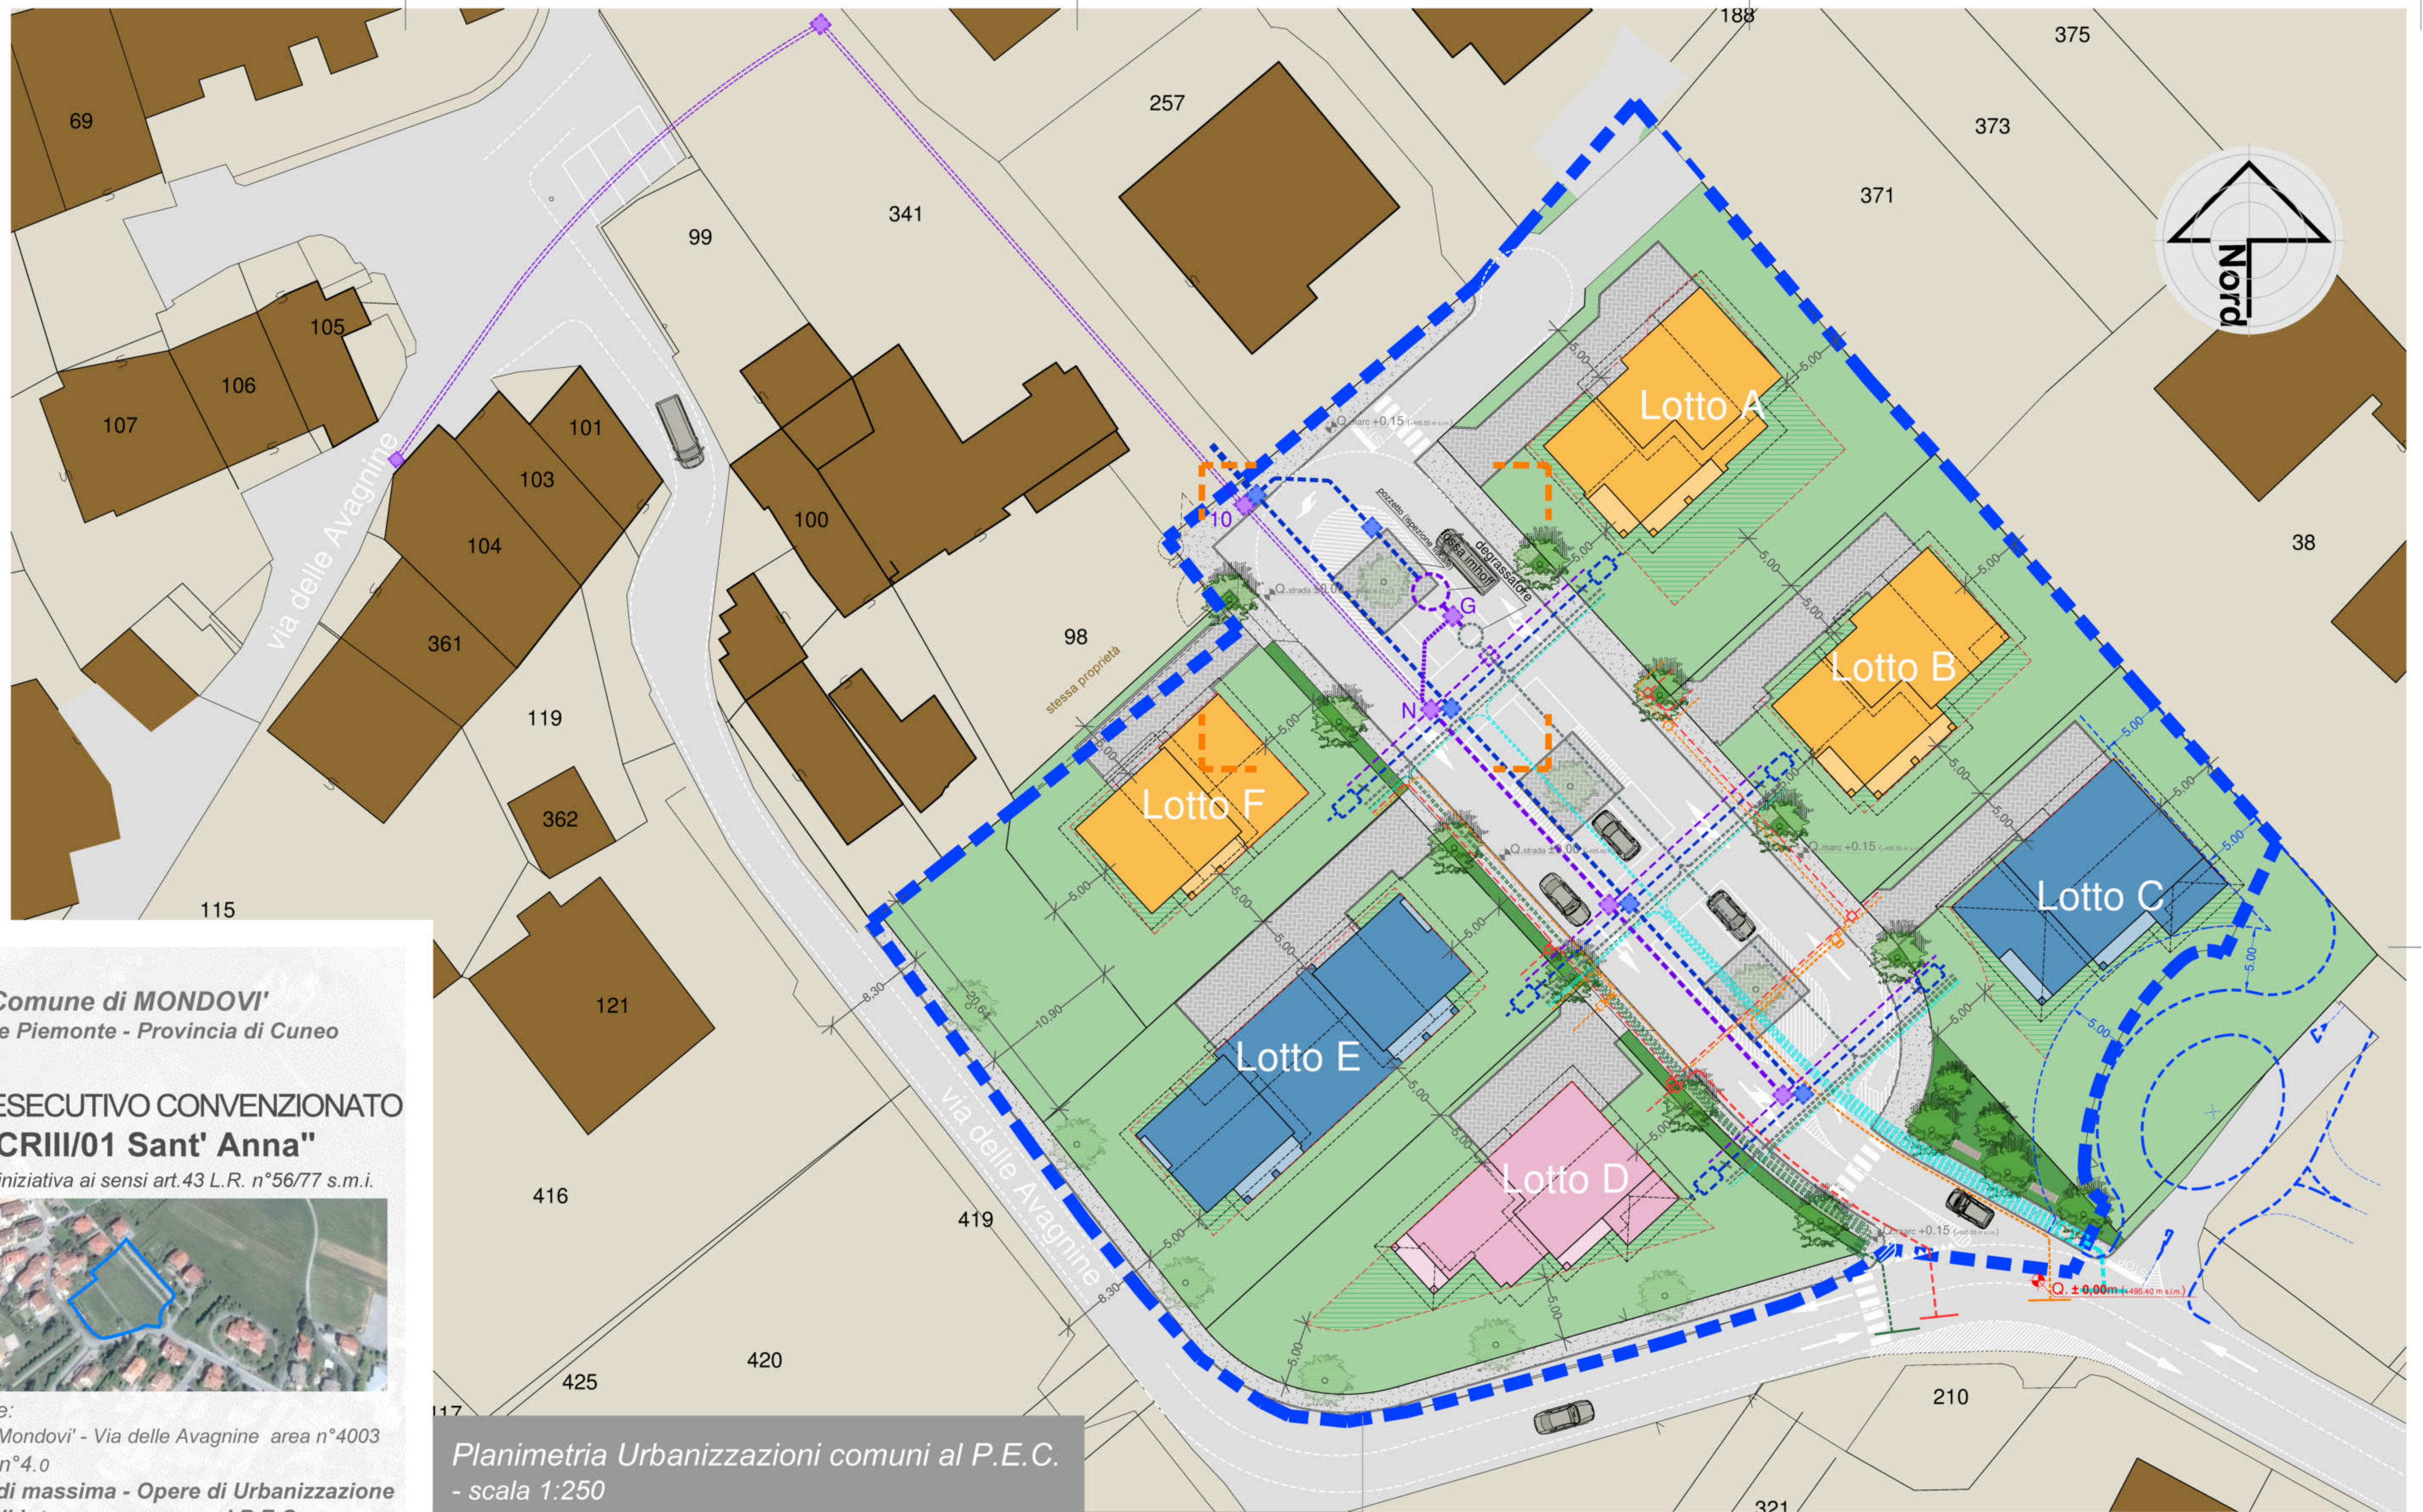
188
375
69
257
373
371
Nord
341
99
105
106
107
101
103
100
104
38
98
361
stessa proprietà
119
362
115
121
416
419
420
425
210
321
via delle Avagnine
via delle Avagnine
Lotto A
Lotto B
Lotto C
Lotto D
Lotto E
Lotto F
10
G
N
degrassatore
fossa imhoff
Q.marc +0.15
Q.strada ±0.00
Q.marc +0.15
Q.marc +0.15
Q. ± 0,00m
8.30
20.64
10.90
8.30
5.00

Comune di MONDOVI'
e Piemonte - Provincia di Cuneo

ESECUTIVO CONVENZIONATO
CRIII/01 Sant' Anna"
iniziativa ai sensi art.43 L.R. n°56/77 s.m.i.

e:
Mondovi' - Via delle Avagnine area n°4003
n°4.0
di massima - Opere di Urbanizzazione

Planimetria Urbanizzazioni comuni al P.E.C.
- scala 1:250